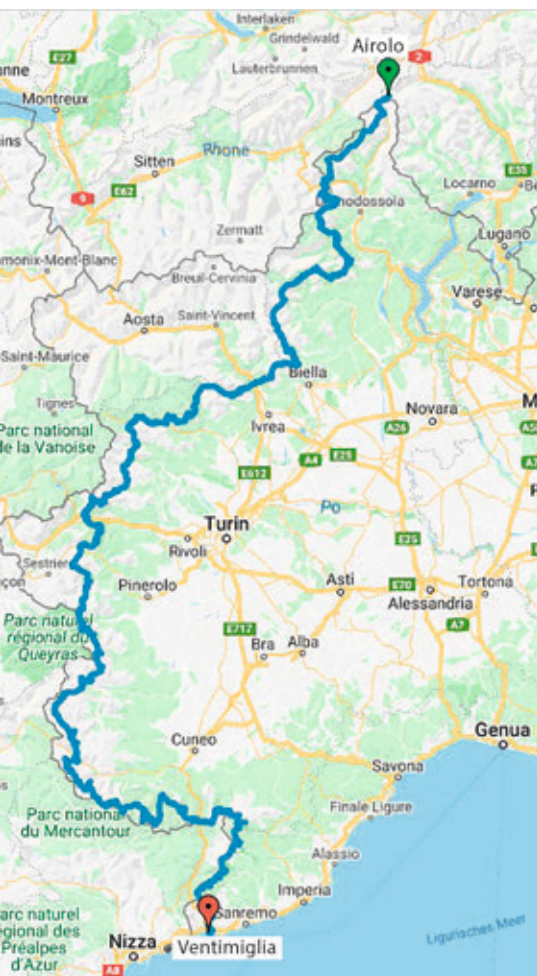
Interlaken
Grindelwald
Lauterbrunnen
Airolo
anne
E27
Montreux
ins
Sitten
Rhone
E62
9
E35
Locarno
Domodossola
Lugano
Zermatt
amonix-Mont-Blanc
Breuil-Cervinia
Varese
Aosta
Saint-Vincent
Saint-Maurice
Biella
Tignes
Novara
Parc national de la Vanoise
Ivrea
A26
A4
E25
E612
Po
Turin
E25
Sestriere
Rivoli
Pinerolo
Asti
E70
Tortona
Alessandria
A7
Parc naturel régional du Queyras
E717
Bra
Alba
Genua
Cuneo
Savona
Parc national du Mercantour
Finale Ligure
Alassio
Imperia
arc naturel égional des Préalpes d'Azur
Sanremo
Nizza
Ventimiglia
A8
Ligurisches Meer